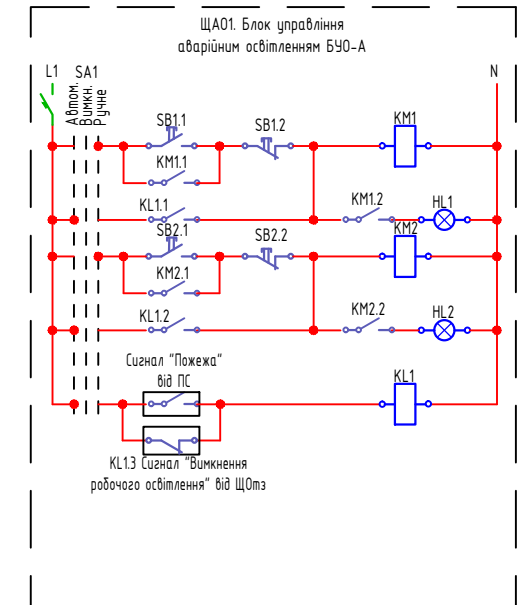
ЩАО1. Блок управління аварійним освітленням БУО-А

L1
SA1
Автом.
Вимкн.
Ручне
N

SB1.1
SB1.2
KM1
KM1.1
KL1.1
KM1.2
HL1
SB2.1
SB2.2
KM2
KM2.1
KL1.2
KM2.2
HL2

Сигнал "Пожежа" від ПС
KL1

KL1.3 Сигнал "Вимкнення робочого освітлення" від ЩОтз